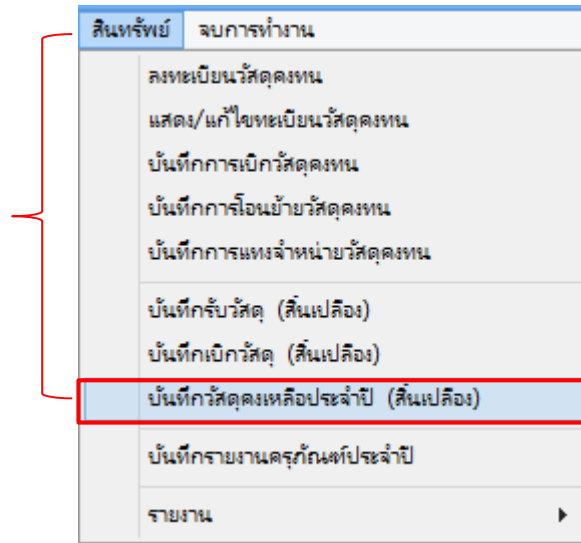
สินทรัพย์ จบการทำงาน

ลงทะเบียนวัสดุคงทน
แสดง/แก้ไขทะเบียนวัสดุคงทน
บันทึกการเบิกวัสดุคงทน
บันทึกการโอนย้ายวัสดุคงทน
บันทึกการแทงจำหน่ายวัสดุคงทน

บันทึกรับวัสดุ (สิ้นเปลือง)
บันทึกเบิกวัสดุ (สิ้นเปลือง)
บันทึกวัสดุคงเหลือประจำปี (สิ้นเปลือง)

บันทึกรายงานครุภัณฑ์ประจำปี

รายงาน